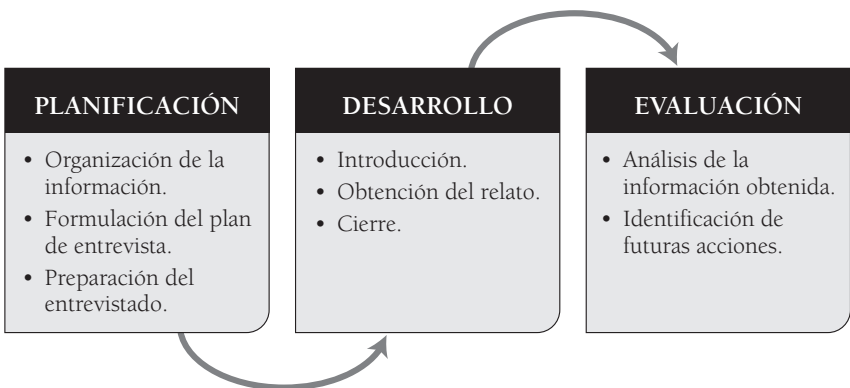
PLANIFICACIÓN

• Organización de la información.
• Formulación del plan de entrevista.
• Preparación del entrevistado.

DESARROLLO

• Introducción.
• Obtención del relato.
• Cierre.

EVALUACIÓN

• Análisis de la información obtenida.
• Identificación de futuras acciones.